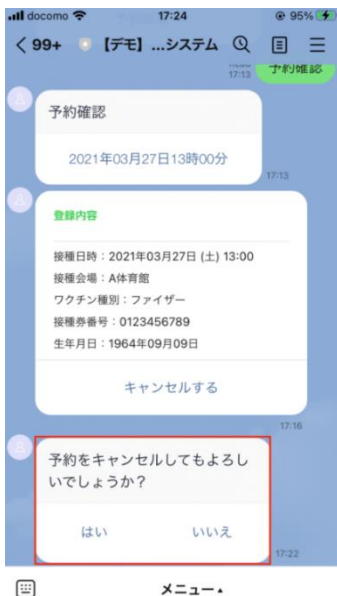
docomo 17:24 95%

< 99+ 【デモ】...システム

17:13 予約確認

予約確認

2021年03月27日13時00分

17:13

登録内容

接種日時：2021年03月27日 (土) 13:00
接種会場：A体育館
ワクチン種別：ファイザー
接種券番号：0123456789
生年月日：1964年09月09日

キャンセルする

17:16

予約をキャンセルしてもよろしいでしょうか?

はい いいえ

17:22

メニュー ▴